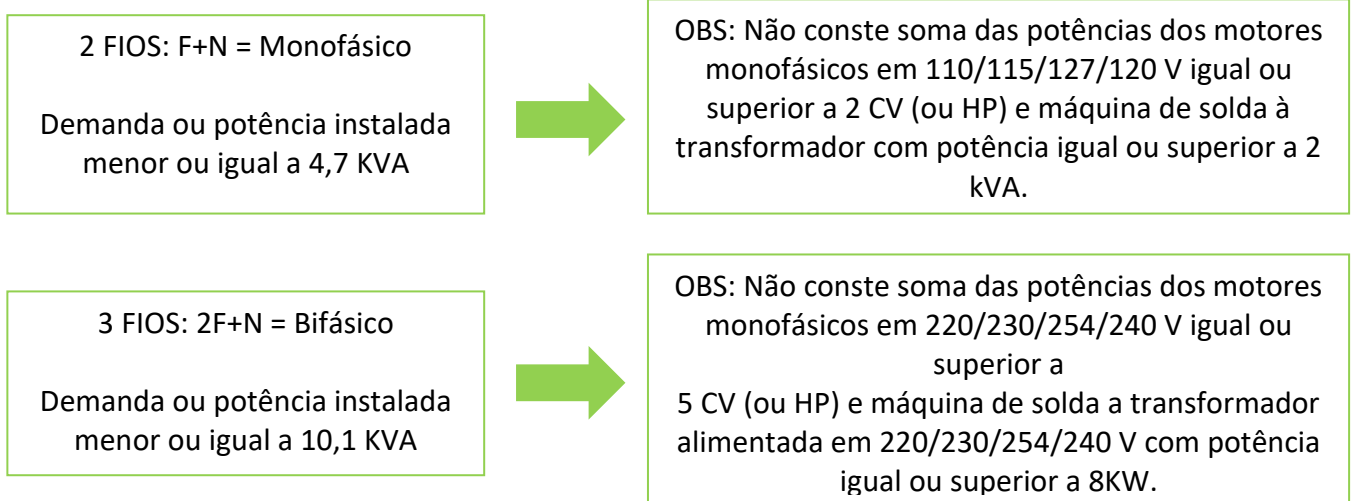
2 FIOS: F+N = Monofásico

Demanda ou potência instalada menor ou igual a 4,7 KVA

OBS: Não conste soma das potências dos motores monofásicos em 110/115/127/120 V igual ou superior a 2 CV (ou HP) e máquina de solda à transformador com potência igual ou superior a 2 kVA.

3 FIOS: 2F+N = Bifásico

Demanda ou potência instalada menor ou igual a 10,1 KVA

OBS: Não conste soma das potências dos motores monofásicos em 220/230/254/240 V igual ou superior a
5 CV (ou HP) e máquina de solda a transformador alimentada em 220/230/254/240 V com potência igual ou superior a 8KW.